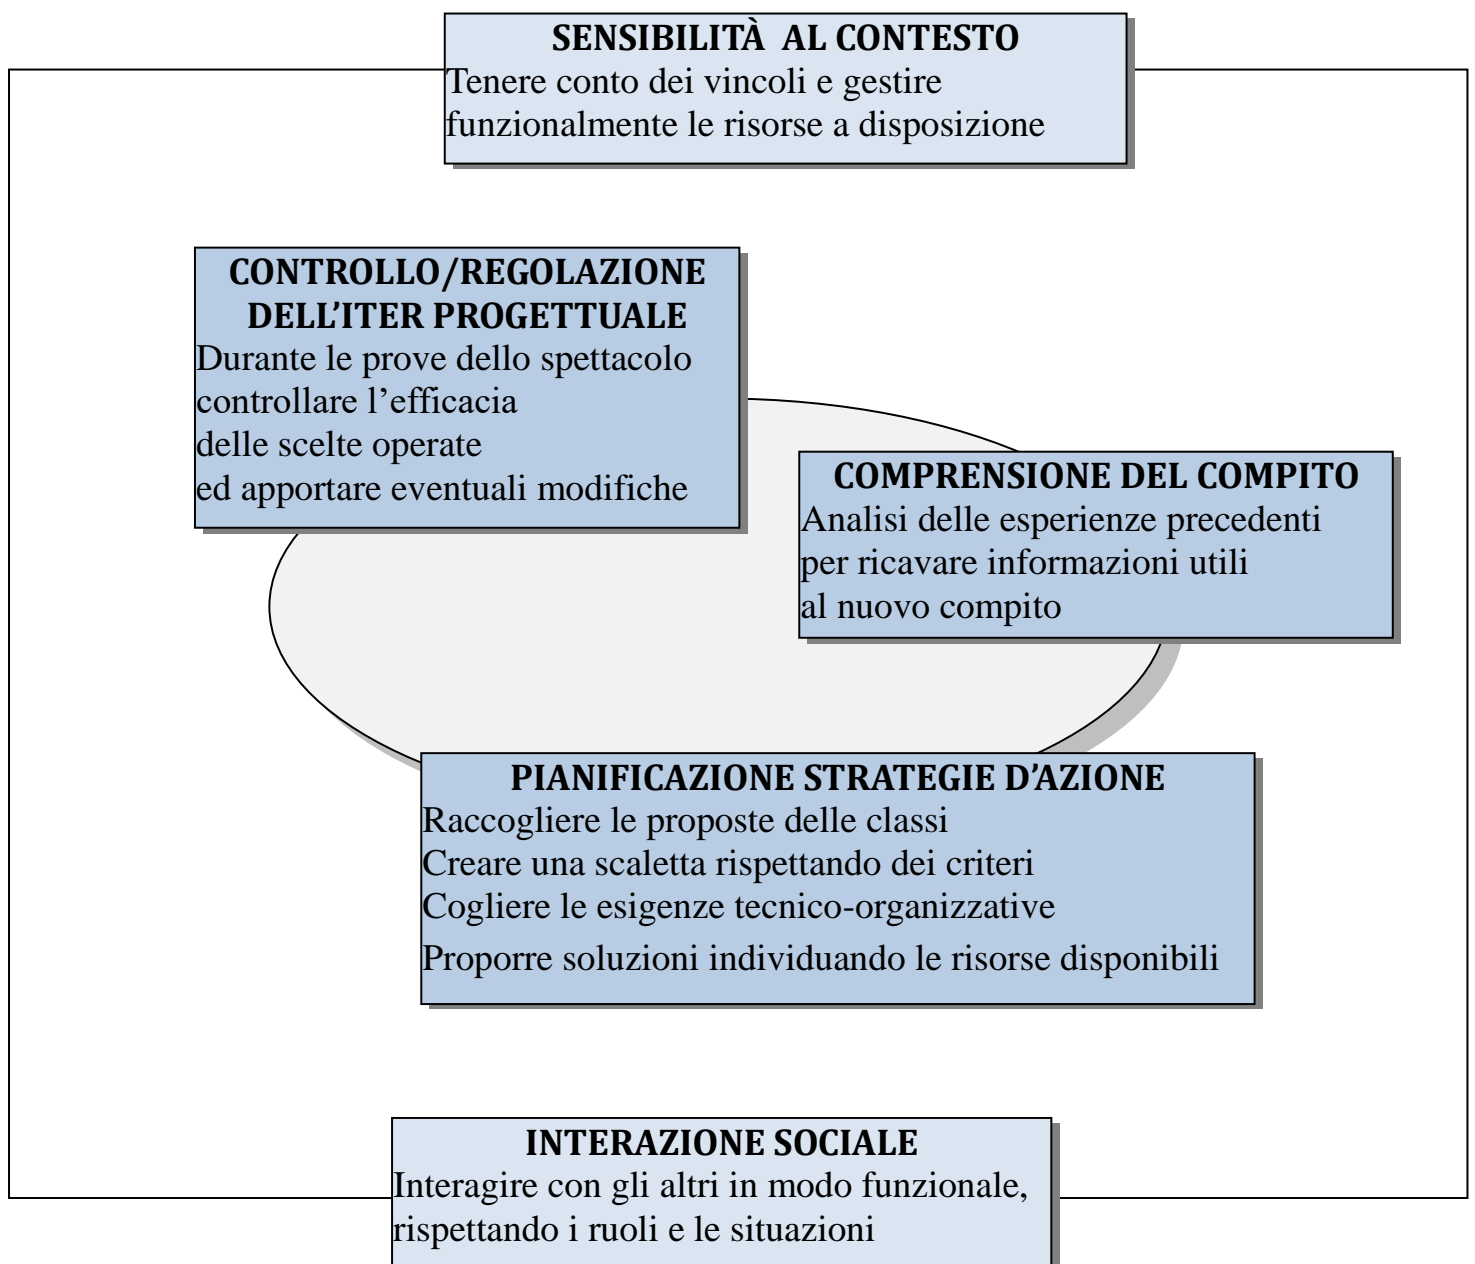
SENSIBILITÀ AL CONTESTO
Tenere conto dei vincoli e gestire funzionalmente le risorse a disposizione

CONTROLLO/REGOLAZIONE DELL'ITER PROGETTUALE
Durante le prove dello spettacolo controllare l'efficacia delle scelte operate ed apportare eventuali modifiche

COMPRENSIONE DEL COMPITO
Analisi delle esperienze precedenti per ricavare informazioni utili al nuovo compito

PIANIFICAZIONE STRATEGIE D'AZIONE
Raccogliere le proposte delle classi
Creare una scaletta rispettando dei criteri
Cogliere le esigenze tecnico-organizzative
Proporre soluzioni individuando le risorse disponibili

INTERAZIONE SOCIALE
Interagire con gli altri in modo funzionale, rispettando i ruoli e le situazioni